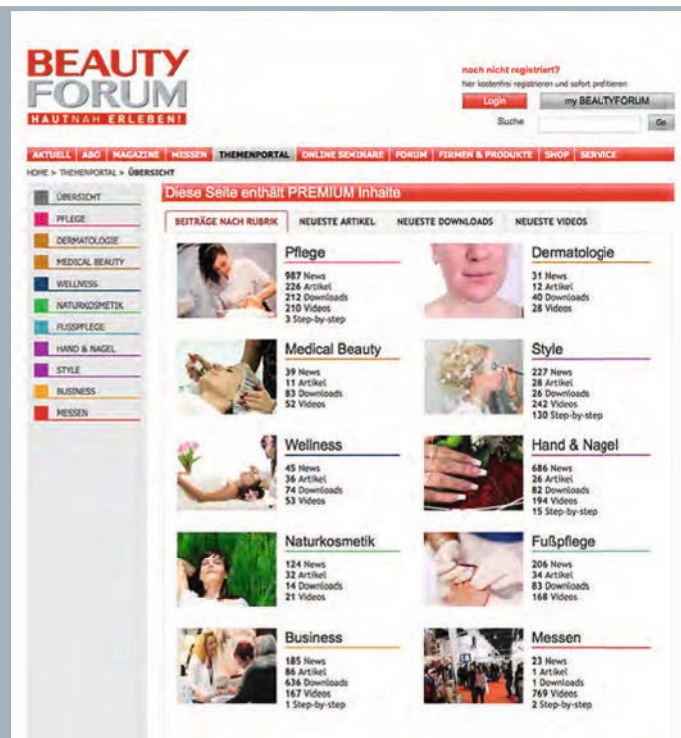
BEAUTY FORUM
HAUTNAH ERLEBEN!

noch nicht registriert?
hier kostenfrei registrieren und sofort profitieren
Login
my BEAUTYFORUM
Suche
Go

AKTUELL | ABO | MAGAZINE | MESSEN | THEMENPORTAL | ONLINE SEMINARE | FORUM | FIRMEN & PRODUKTE | SHOP | SERVICE

HOME > THEMENPORTAL > ÜBERSICHT

ÜBERSICHT
PFLEGE
DERMATOLOGIE
MEDICAL BEAUTY
WELLNESS
NATURKOSMETIK
FUSSPFLEGE
HAND & NAGEL
STYLE
BUSINESS
MESSEN

Diese Seite enthält PREMIUM Inhalte

BEITRÄGE NACH RUBRIK | NEUESTE ARTIKEL | NEUESTE DOWNLOADS | NEUESTE VIDEOS

Pflege
987 News
226 Artikel
212 Downloads
210 Videos
3 Step-by-step

Dermatologie
31 News
12 Artikel
40 Downloads
28 Videos

Medical Beauty
39 News
11 Artikel
83 Downloads
52 Videos

Style
227 News
28 Artikel
26 Downloads
242 Videos
130 Step-by-step

Wellness
45 News
36 Artikel
74 Downloads
53 Videos

Hand & Nagel
686 News
26 Artikel
82 Downloads
194 Videos
15 Step-by-step

Naturkosmetik
124 News
32 Artikel
14 Downloads
21 Videos

Fußpflege
206 News
34 Artikel
83 Downloads
168 Videos

Business
185 News
86 Artikel
636 Downloads
167 Videos
1 Step-by-step

Messen
23 News
1 Artikel
1 Downloads
769 Videos
2 Step-by-step